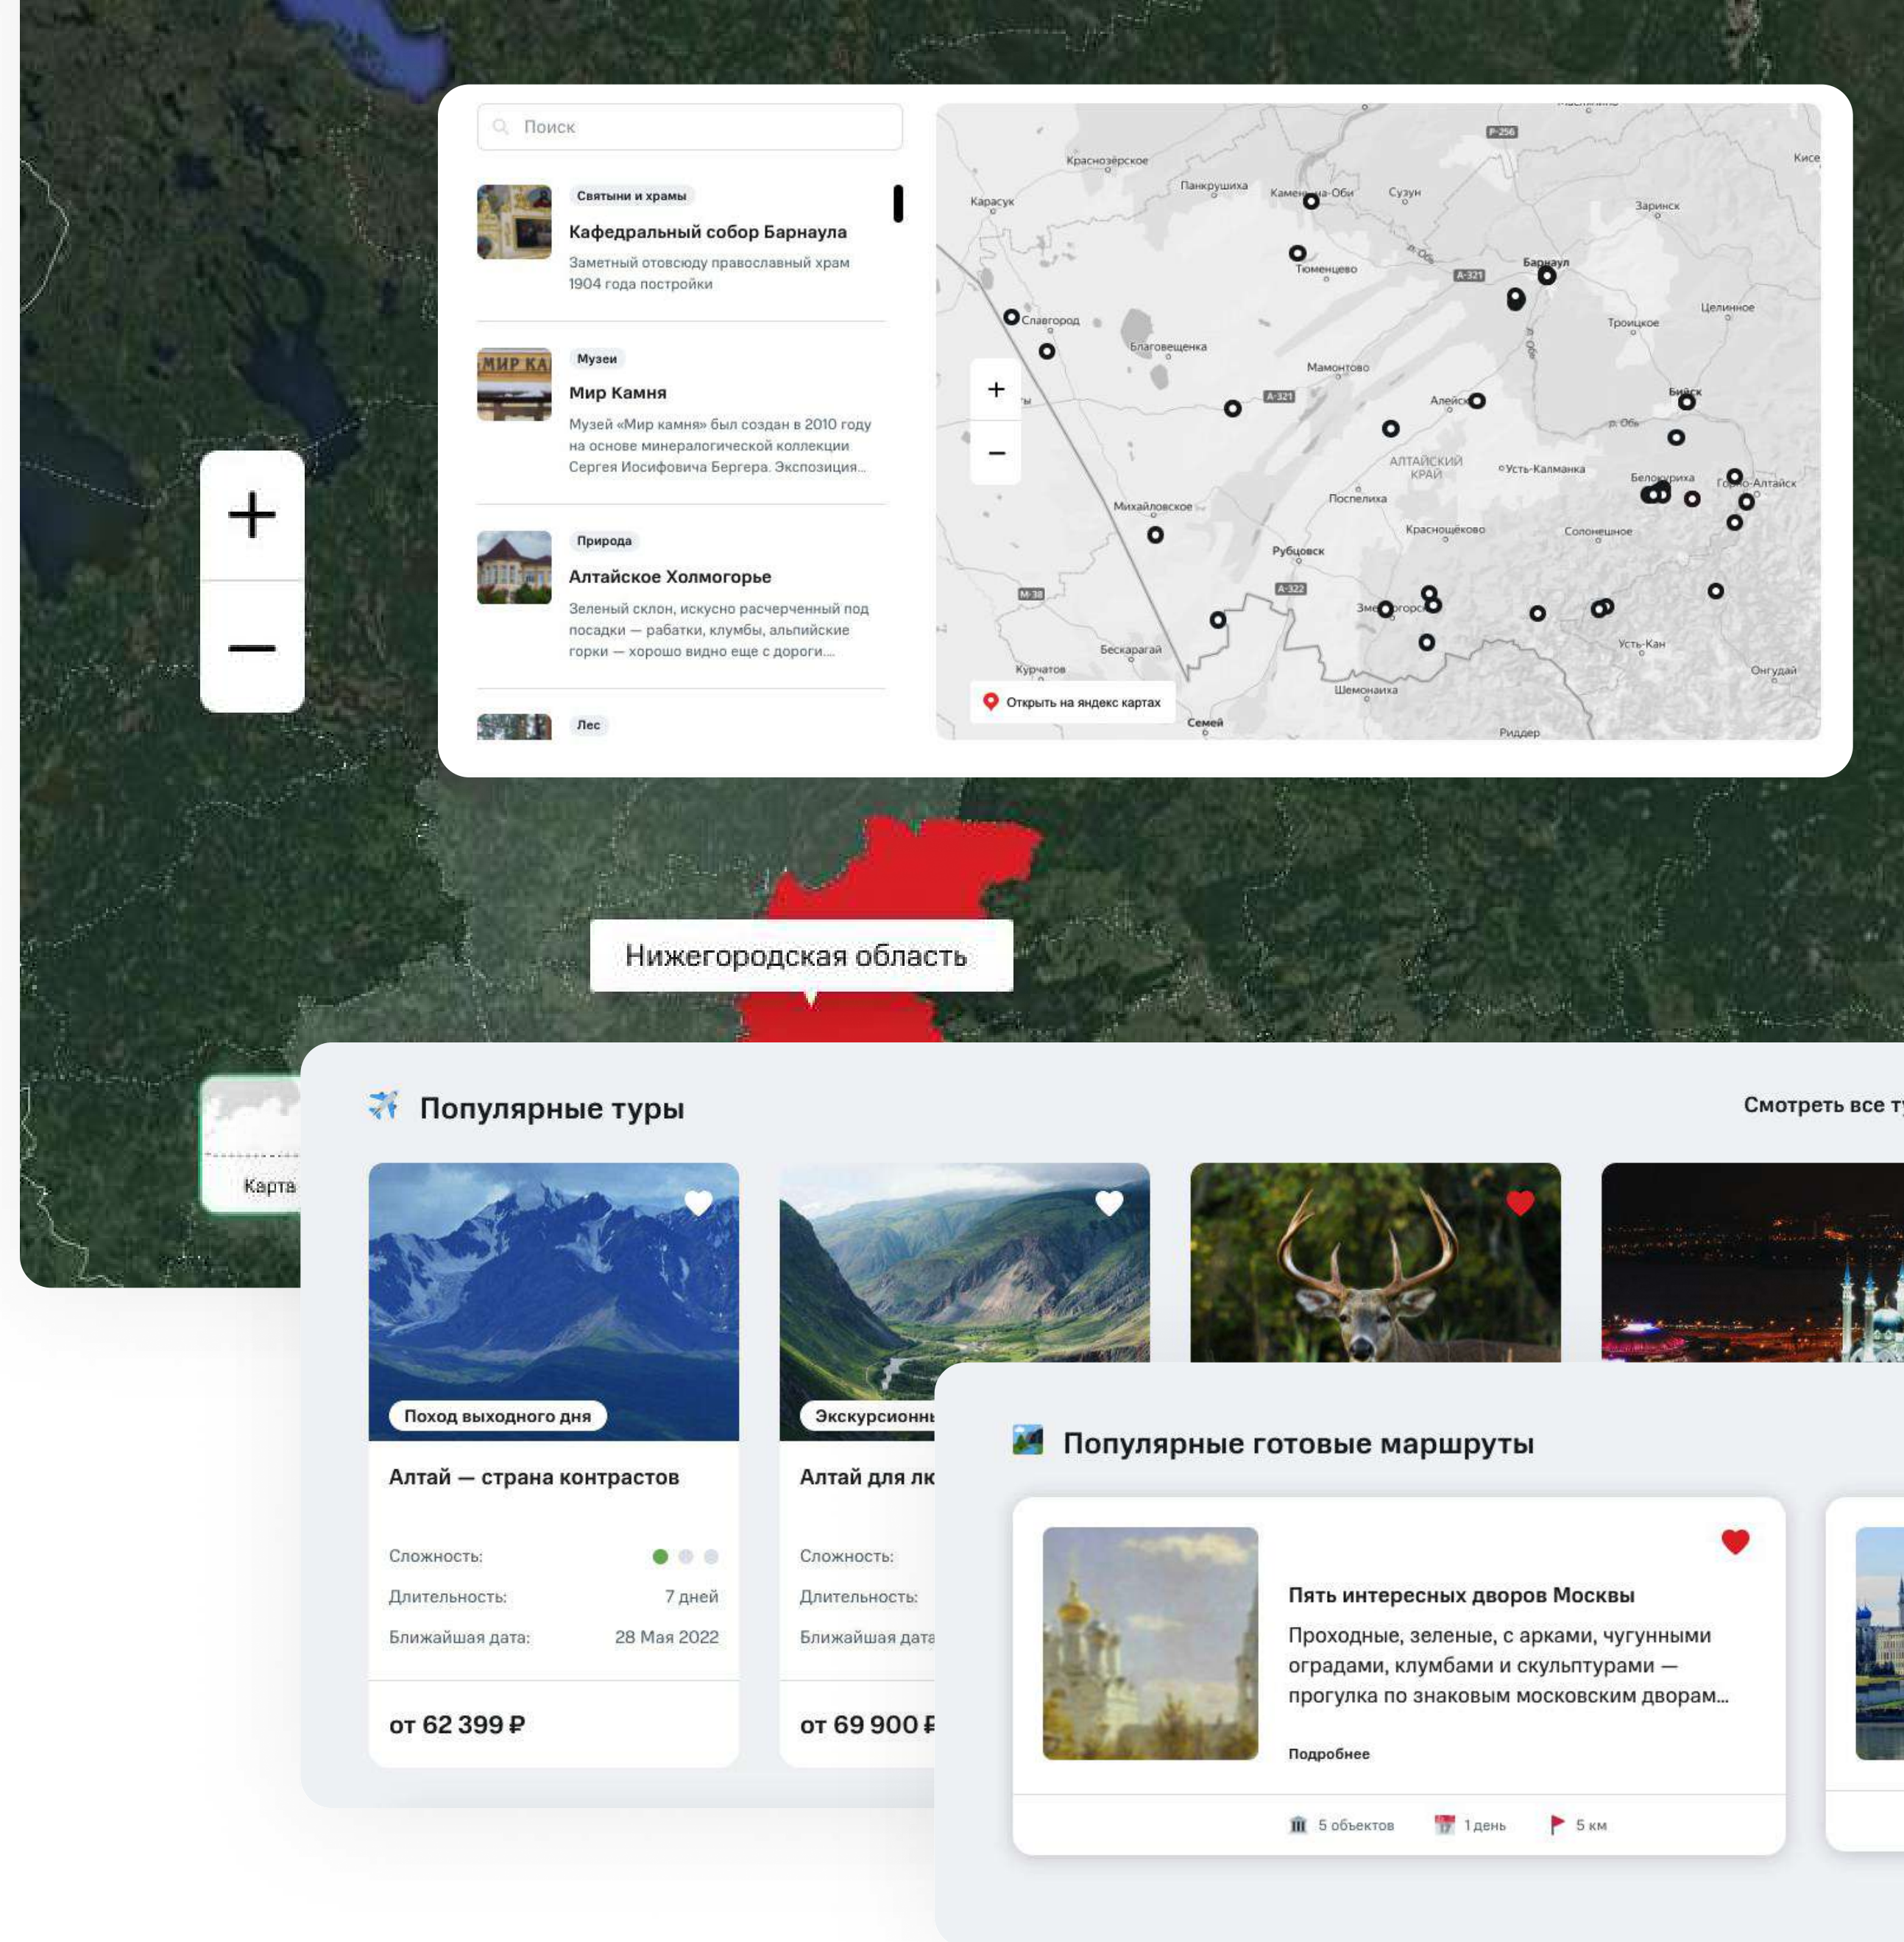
Поиск

Святыни и храмы
Кафедральный собор Барнаула
Заметный отовсюду православный храм 1904 года постройки

Музеи
Мир Камня
Музей «Мир камня» был создан в 2010 году на основе минералогической коллекции Сергея Иосифовича Бергера. Экспозиция...

Природа
Алтайское Холмогорье
Зеленый склон, искусно расчерченный под посадки — рабатки, клумбы, альпийские горки — хорошо видно еще с дороги...

Лес

Краснозёрское
Панкрушиха
Камень-на-Оби
Сузун
Карасук
Заринск
Кисе
Тюменцево
Барнаул
Славгород
Благовещенка
Троицкое
Целинное
Мамонтово
Алейск
Бийск
АЛТАЙСКИЙ КРАЙ
Усть-Калманка
Белокуриха
Горно-Алтайск
Поспелиха
Михайловское
Краснощёково
Солонешное
Рубцовск
Змеиногорск
Бескарагай
Курчатов
Усть-Кан
Онгудай
Шемонаиха
Семей
Риддер
Открыть на яндекс картах

Нижегородская область

Карта

Популярные туры
Смотреть все т

Поход выходного дня
Алтай — страна контрастов
Сложность:
Длительность: 7 дней
Ближайшая дата: 28 Мая 2022
от 62 399 ₽

Экскурсионн
Алтай для лк
Сложность:
Длительность:
Ближайшая дата
от 69 900 ₽

Популярные готовые маршруты

Пять интересных дворов Москвы
Проходные, зеленые, с арками, чугунными оградами, клумбами и скульптурами — прогулка по знаковым московским дворам...
Подробнее
5 объектов
1 день
5 км